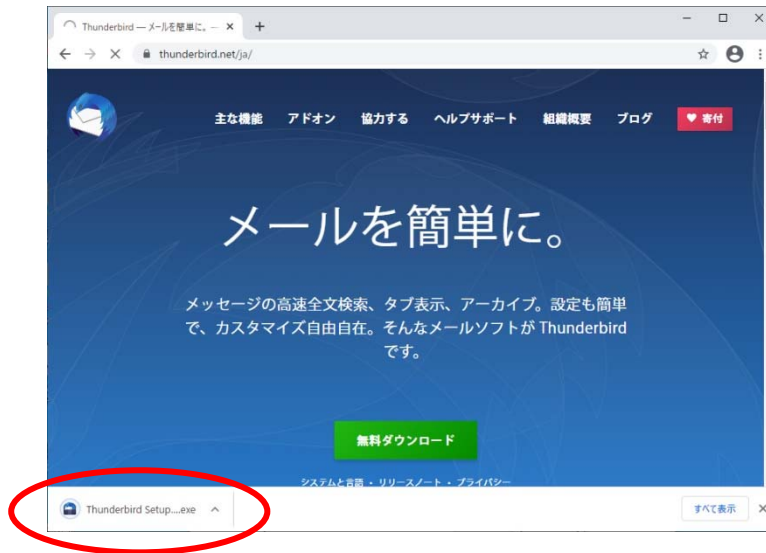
Thunderbird — メールを簡単に。— ×

thunderbird.net/ja/

主な機能　アドオン　協力する　ヘルプサポート　組織概要　ブログ　♥ 寄付

メールを簡単に。

メッセージの高速全文検索、タブ表示、アーカイブ。設定も簡単で、カスタマイズ自由自在。そんなメールソフトが Thunderbird です。

無料ダウンロード

システムと言語 ・ リリースノート ・ プライバシー

Thunderbird Setup....exe

すべて表示